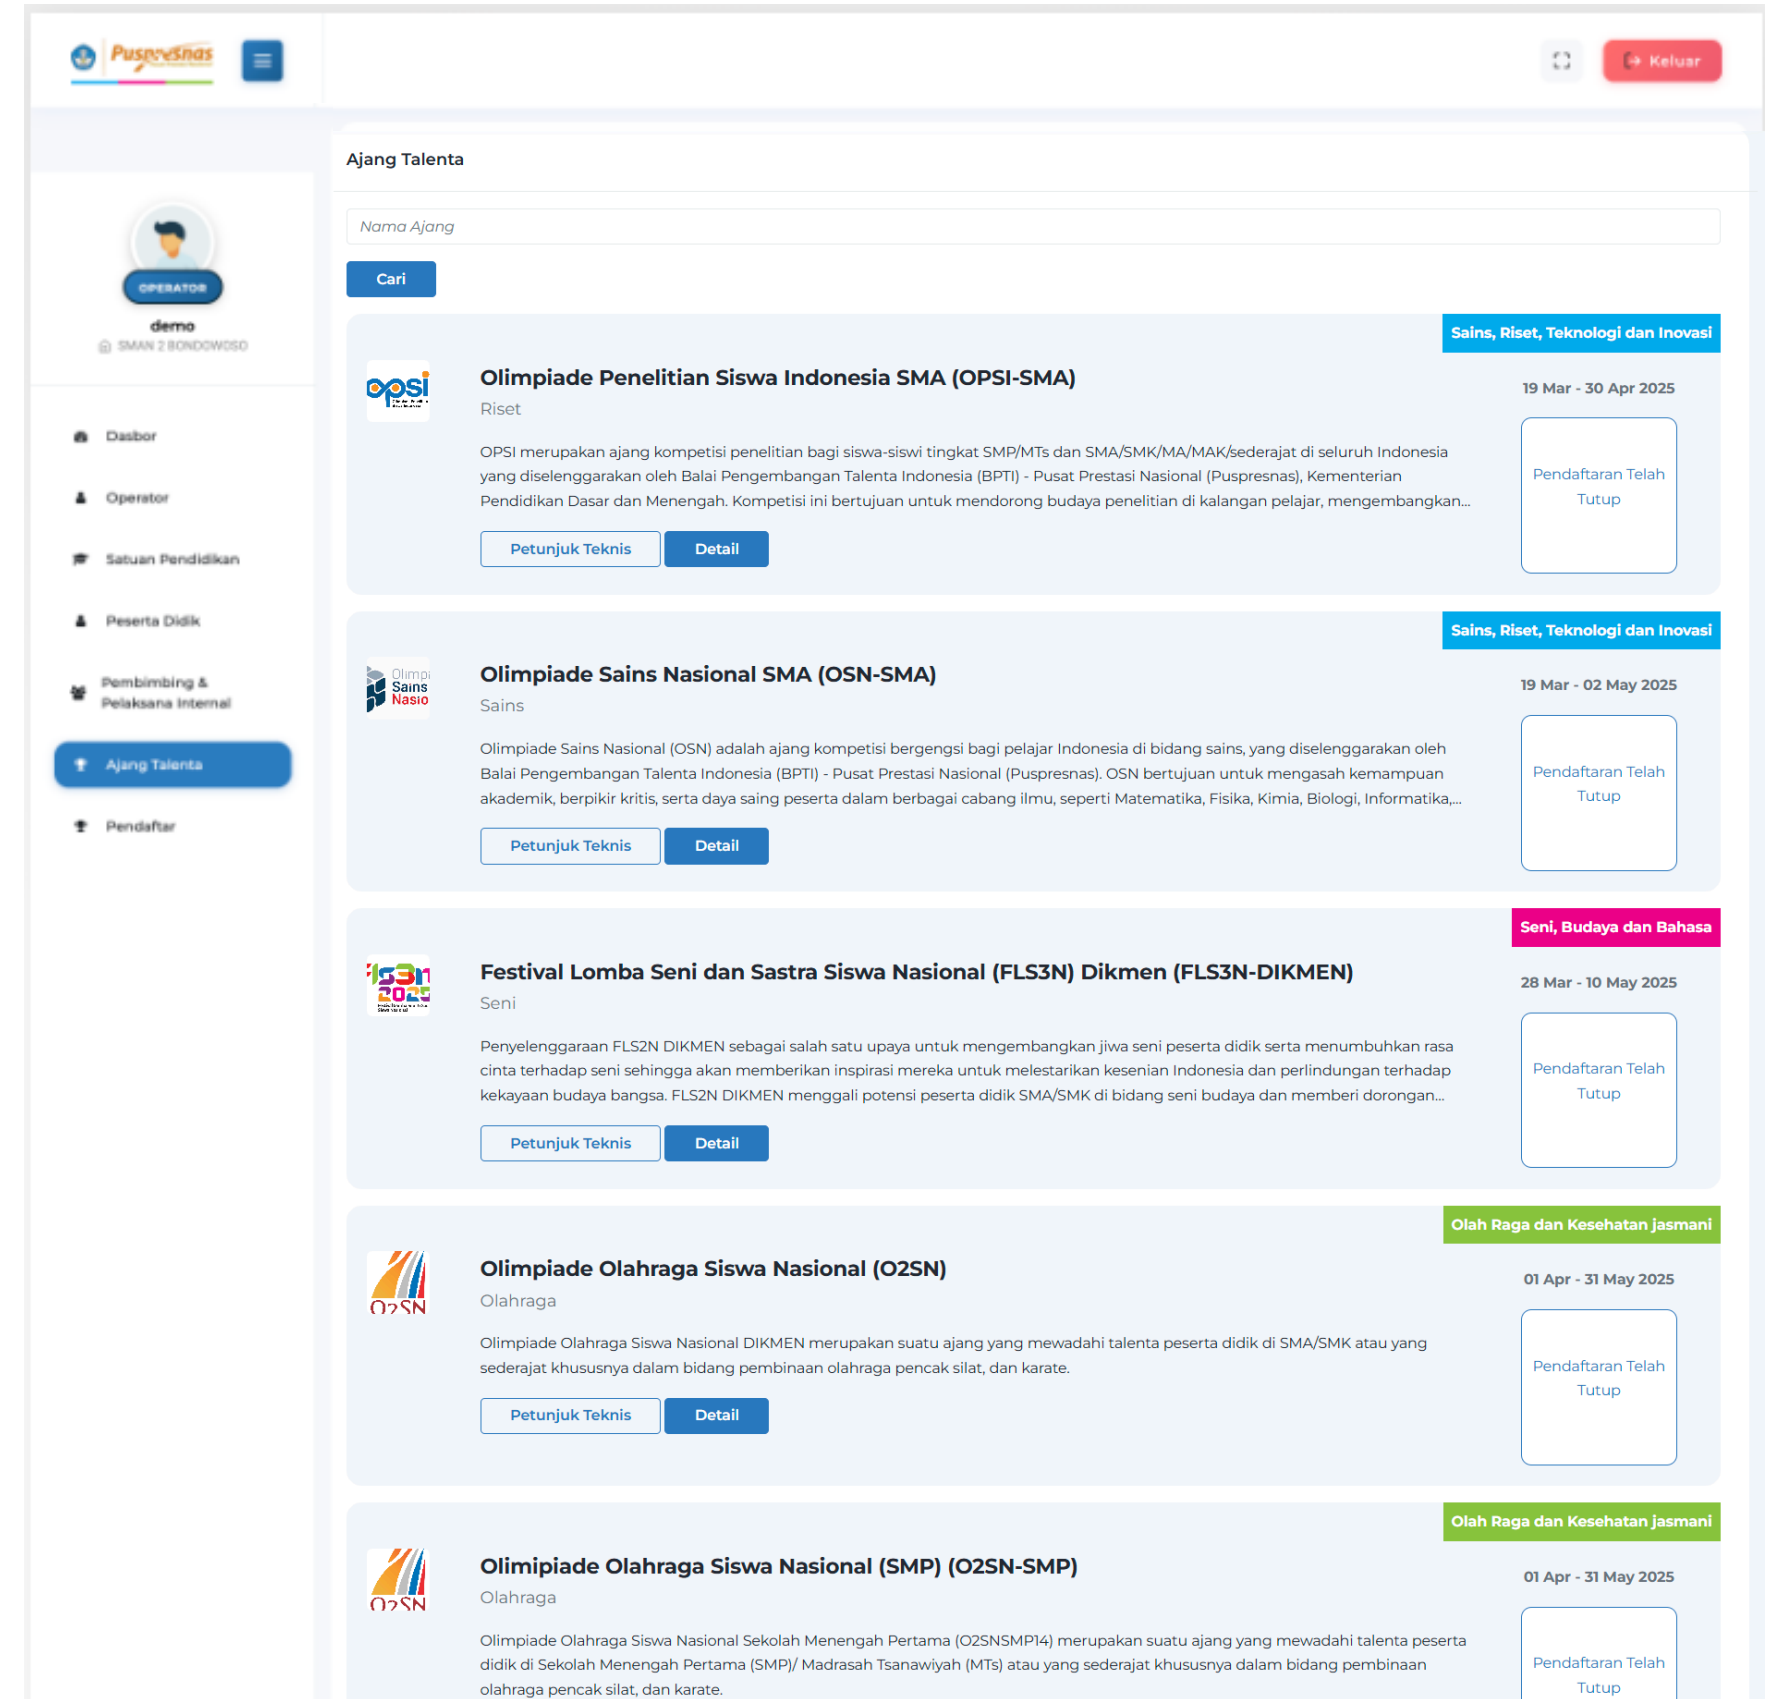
Puspresnas

Keluar

OPERATOR
demo
SMAN 2 BONDOWOSO

Dasbor
Operator
Satuan Pendidikan
Peserta Didik
Pembimbing & Pelaksana Internal
Ajang Talenta
Pendaftar

Ajang Talenta

Nama Ajang

Cari

Sains, Riset, Teknologi dan Inovasi

Olimpiade Penelitian Siswa Indonesia SMA (OPSI-SMA)
Riset
19 Mar - 30 Apr 2025
OPSI merupakan ajang kompetisi penelitian bagi siswa-siswi tingkat SMP/MTs dan SMA/SMK/MA/MAK/sederajat di seluruh Indonesia yang diselenggarakan oleh Balai Pengembangan Talenta Indonesia (BPTI) - Pusat Prestasi Nasional (Puspresnas), Kementerian Pendidikan Dasar dan Menengah. Kompetisi ini bertujuan untuk mendorong budaya penelitian di kalangan pelajar, mengembangkan...
Pendaftaran Telah Tutup
Petunjuk Teknis
Detail

Sains, Riset, Teknologi dan Inovasi

Olimpiade Sains Nasional SMA (OSN-SMA)
Sains
19 Mar - 02 May 2025
Olimpiade Sains Nasional (OSN) adalah ajang kompetisi bergengsi bagi pelajar Indonesia di bidang sains, yang diselenggarakan oleh Balai Pengembangan Talenta Indonesia (BPTI) - Pusat Prestasi Nasional (Puspresnas). OSN bertujuan untuk mengasah kemampuan akademik, berpikir kritis, serta daya saing peserta dalam berbagai cabang ilmu, seperti Matematika, Fisika, Kimia, Biologi, Informatika,...
Pendaftaran Telah Tutup
Petunjuk Teknis
Detail

Seni, Budaya dan Bahasa

Festival Lomba Seni dan Sastra Siswa Nasional (FLS3N) Dikmen (FLS3N-DIKMEN)
Seni
28 Mar - 10 May 2025
Penyelenggaraan FLS2N DIKMEN sebagai salah satu upaya untuk mengembangkan jiwa seni peserta didik serta menumbuhkan rasa cinta terhadap seni sehingga akan memberikan inspirasi mereka untuk melestarikan kesenian Indonesia dan perlindungan terhadap kekayaan budaya bangsa. FLS2N DIKMEN menggali potensi peserta didik SMA/SMK di bidang seni budaya dan memberi dorongan...
Pendaftaran Telah Tutup
Petunjuk Teknis
Detail

Olah Raga dan Kesehatan jasmani

Olimpiade Olahraga Siswa Nasional (O2SN)
Olahraga
01 Apr - 31 May 2025
Olimpiade Olahraga Siswa Nasional DIKMEN merupakan suatu ajang yang mewadahi talenta peserta didik di SMA/SMK atau yang sederajat khusunya dalam bidang pembinaan olahraga pencak silat, dan karate.
Pendaftaran Telah Tutup
Petunjuk Teknis
Detail

Olah Raga dan Kesehatan jasmani

Olimipiade Olahraga Siswa Nasional (SMP) (O2SN-SMP)
Olahraga
01 Apr - 31 May 2025
Olimpiade Olahraga Siswa Nasional Sekolah Menengah Pertama (O2SNSMP14) merupakan suatu ajang yang mewadahi talenta peserta didik di Sekolah Menengah Pertama (SMP)/ Madrasah Tsanawiyah (MTs) atau yang sederajat khususnya dalam bidang pembinaan olahraga pencak silat, dan karate.
Pendaftaran Telah Tutup